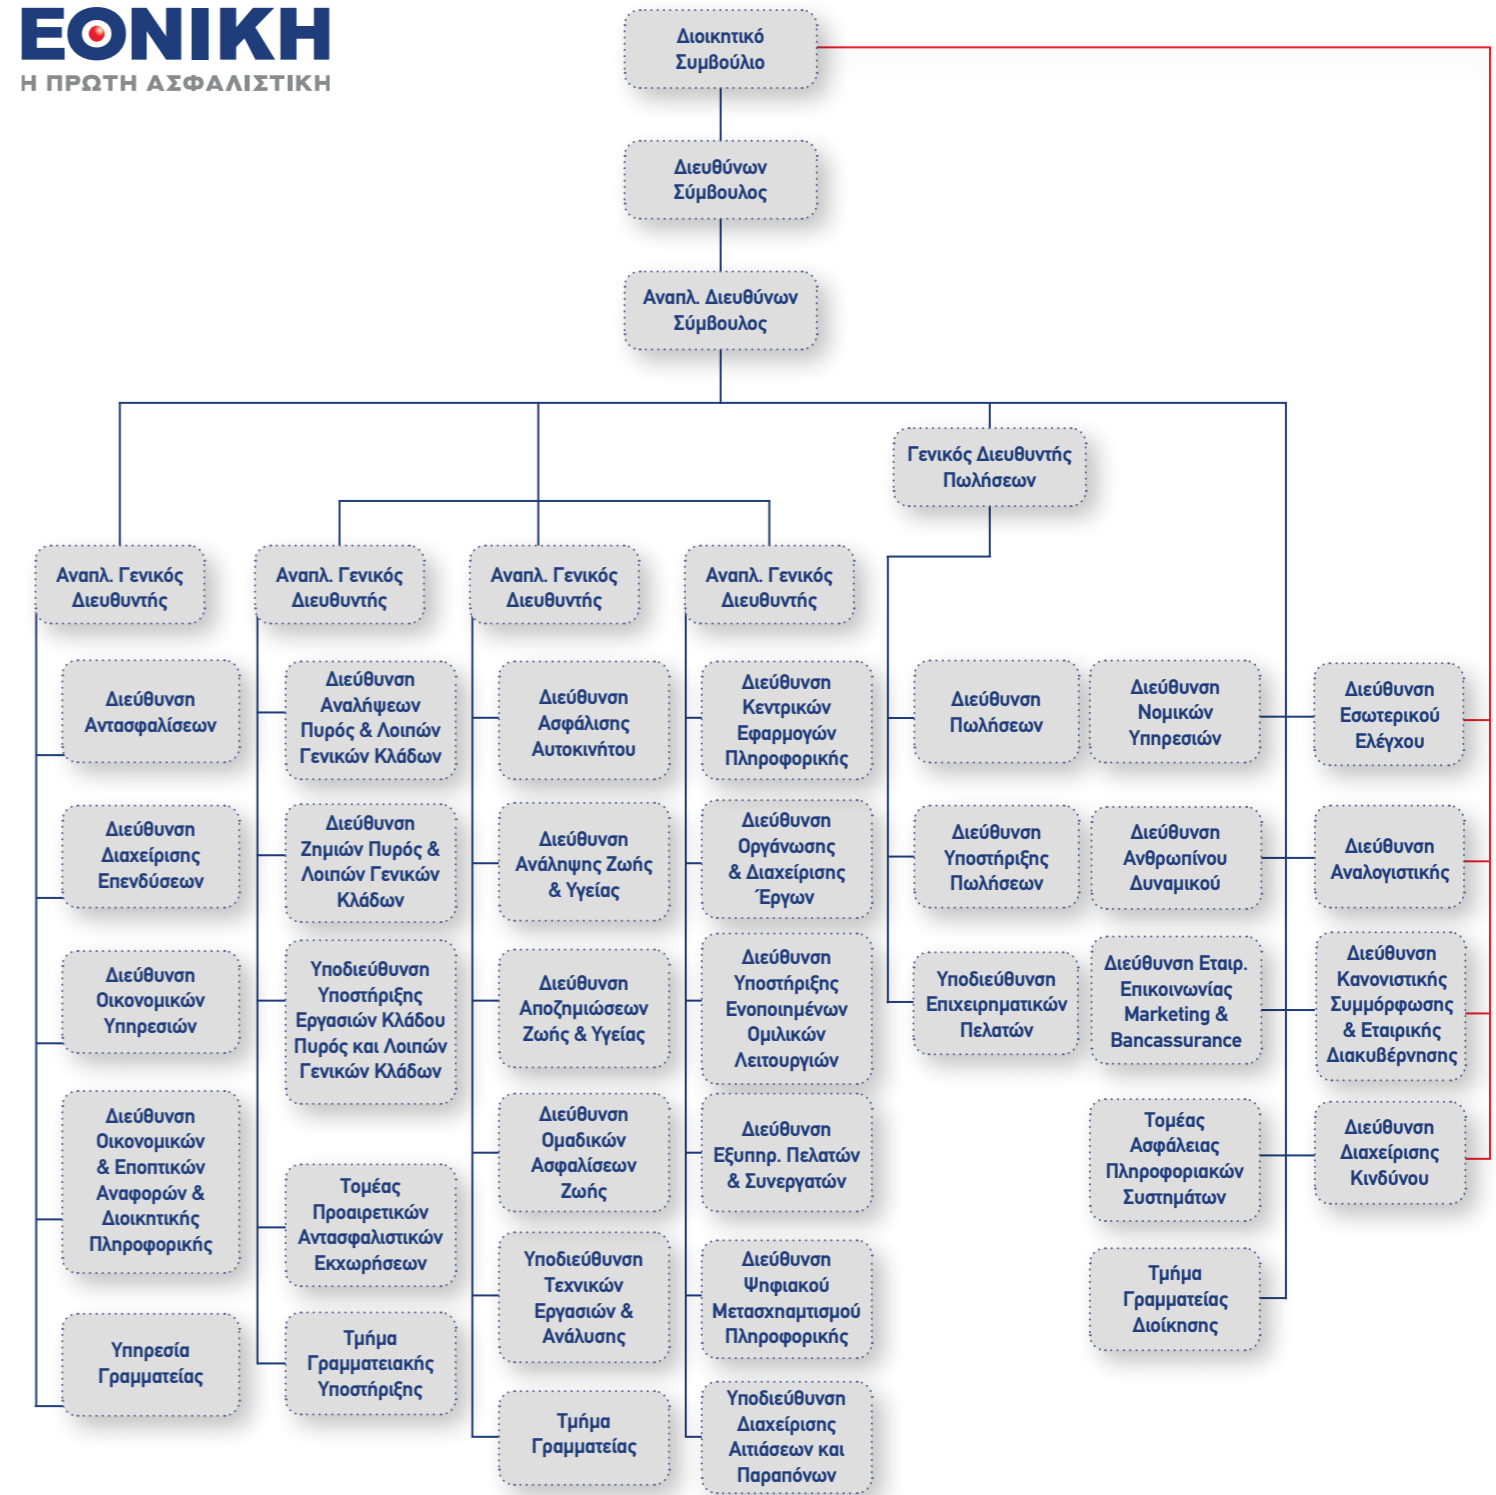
ΕΘΝΙΚΗ
Η ΠΡΩΤΗ ΑΣΦΑΛΙΣΤΙΚΗ

Διοικητικό Συμβούλιο

Διευθύνων Σύμβουλος

Αναπλ. Διευθύνων Σύμβουλος

Γενικός Διευθυντής Πωλήσεων

Αναπλ. Γενικός Διευθυντής

Διεύθυνση Αντασφαλίσεων

Διεύθυνση Διαχείρισης Επενδύσεων

Διεύθυνση Οικονομικών Υπηρεσιών

Διεύθυνση Οικονομικών & Εποπτικών Αναφορών & Διοικητικής Πληροφορικής

Υπηρεσία Γραμματείας

Αναπλ. Γενικός Διευθυντής

Διεύθυνση Αναλήψεων Πυρός & Λοιπών Γενικών Κλάδων

Διεύθυνση Ζημιών Πυρός & Λοιπών Γενικών Κλάδων

Υποδιεύθυνση Υποστήριξης Εργασιών Κλάδου Πυρός και Λοιπών Γενικών Κλάδων

Τομέας Προαιρετικών Αντασφαλιστικών Εκχωρήσεων

Τμήμα Γραμματειακής Υποστήριξης

Αναπλ. Γενικός Διευθυντής

Διεύθυνση Ασφάλισης Αυτοκινήτου

Διεύθυνση Ανάληψης Ζωής & Υγείας

Διεύθυνση Αποζημιώσεων Ζωής & Υγείας

Διεύθυνση Ομαδικών Ασφαλίσεων Ζωής

Υποδιεύθυνση Τεχνικών Εργασιών & Ανάλυσης

Τμήμα Γραμματείας

Αναπλ. Γενικός Διευθυντής

Διεύθυνση Κεντρικών Εφαρμογών Πληροφορικής

Διεύθυνση Οργάνωσης & Διαχείρισης Έργων

Διεύθυνση Υποστήριξης Ενοποιημένων Ομιλικών Λειτουργιών

Διεύθυνση Εξυπηρ. Πελατών & Συνεργατών

Διεύθυνση Ψηφιακού Μετασχηματισμού Πληροφορικής

Υποδιεύθυνση Διαχείρισης Αιτιάσεων και Παραπόνων

Διεύθυνση Πωλήσεων

Διεύθυνση Υποστήριξης Πωλήσεων

Υποδιεύθυνση Επιχειρηματικών Πελατών

Διεύθυνση Νομικών Υπηρεσιών

Διεύθυνση Ανθρωπίνου Δυναμικού

Διεύθυνση Εταιρ. Επικοινωνίας Marketing & Bancassurance

Τομέας Ασφάλειας Πληροφοριακών Συστημάτων

Τμήμα Γραμματείας Διοίκησης

Διεύθυνση Εσωτερικού Ελέγχου

Διεύθυνση Αναλογιστικής

Διεύθυνση Κανονιστικής Συμμόρφωσης & Εταιρικής Διακυβέρνησης

Διεύθυνση Διαχείρισης Κινδύνου